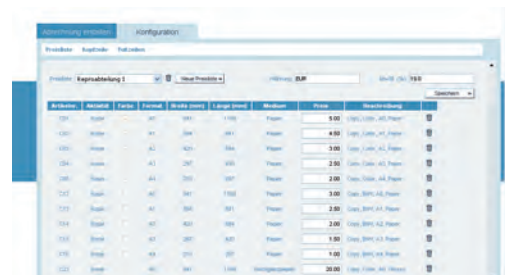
Abrechnung einstellen | Konfiguration

Preisliste | Kopfzeile | Fußzeilen

Preisliste: Reproabteilung 1 | Neue Preisliste

Währung: EUR

Mwst. (%): 19.0

Speichern

| Artikelnr. | Aktualität | Farbe | Format | Breite (mm) | Länge (mm) | Medium | Preis | Beschreibung |
|---|---|---|---|---|---|---|---|---|
| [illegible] | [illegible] | | A0 | 841 | 1189 | Papier | 5.00 | Copy_Color_A0_Papier |
| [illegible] | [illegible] | | A1 | 594 | 841 | Papier | 4.50 | Copy_Color_A1_Papier |
| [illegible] | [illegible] | | A2 | 420 | 594 | Papier | 3.00 | Copy_Color_A2_Papier |
| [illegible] | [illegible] | | A3 | 297 | 420 | Papier | 2.50 | Copy_Color_A3_Papier |
| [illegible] | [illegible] | | A4 | 210 | 297 | Papier | 2.00 | Copy_Color_A4_Papier |
| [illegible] | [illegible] | | A0 | 841 | 1189 | Papier | 3.00 | Copy_B/W_A0_Papier |
| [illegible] | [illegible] | | A1 | 594 | 841 | Papier | 2.50 | Copy_B/W_A1_Papier |
| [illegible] | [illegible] | | A2 | 420 | 594 | Papier | 2.00 | Copy_B/W_A2_Papier |
| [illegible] | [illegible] | | A3 | 297 | 420 | Papier | 1.50 | Copy_B/W_A3_Papier |
| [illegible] | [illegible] | | A4 | 210 | 297 | Papier | 1.00 | Copy_B/W_A4_Papier |
| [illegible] | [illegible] | | A0 | 841 | 1189 | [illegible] | 20.00 | Copy_Color_A0_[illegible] |